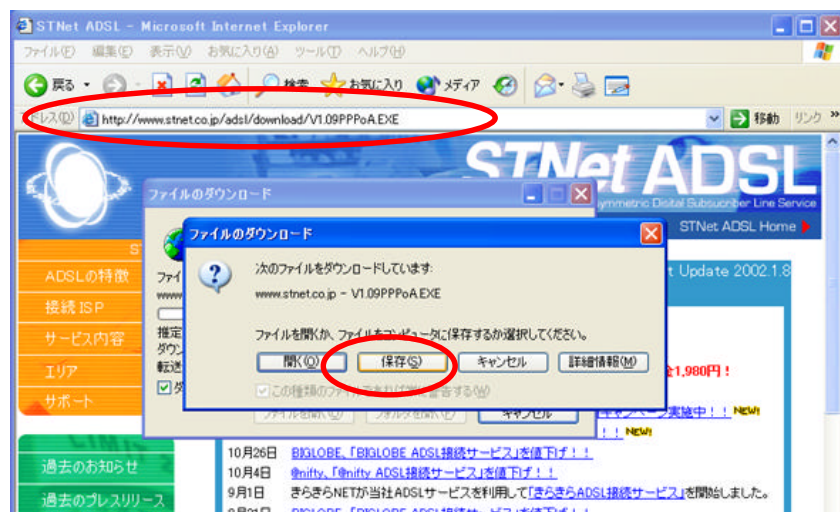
STNet ADSL - Microsoft Internet Explorer

ファイル(F) 編集(E) 表示(V) お気に入り(A) ツール(T) ヘルプ(H)

戻る 検索 お気に入り メディア

アドレス(D) http://www.stnet.co.jp/adsl/download/V1.09PPPoA.EXE 移動 リンク

STNet ADSL

Asymmetric Digital Subscriber Line Service

STNet ADSL Home

ADSLの特徴
接続ISP
サービス内容
エリア
サポート

ファイルのダウンロード

ファイルのダウンロード

次のファイルをダウンロードしています:

www.stnet.co.jp - V1.09PPPoA.EXE

ファイルを開くか、ファイルをコンピュータに保存するか選択してください。

開く(O) 保存(S) キャンセル 詳細情報(M)

この種類のファイルであれば常に警告する(W)

ファイルを開く フォルダを開く キャンセル

t Update 2002.1.8

全1,980円!

キャンペーン実施中!! NEW!

!! NEW!

過去のお知らせ
過去のプレスリリース

10月26日 BIGLOBE、「BIGLOBE ADSL接続サービス」を値下げ!!
10月4日 @nifty、「@nifty ADSL接続サービス」を値下げ!!
9月1日 きらきらNETが当社ADSLサービスを利用して「きらきらADSL接続サービス」を開始しました。
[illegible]